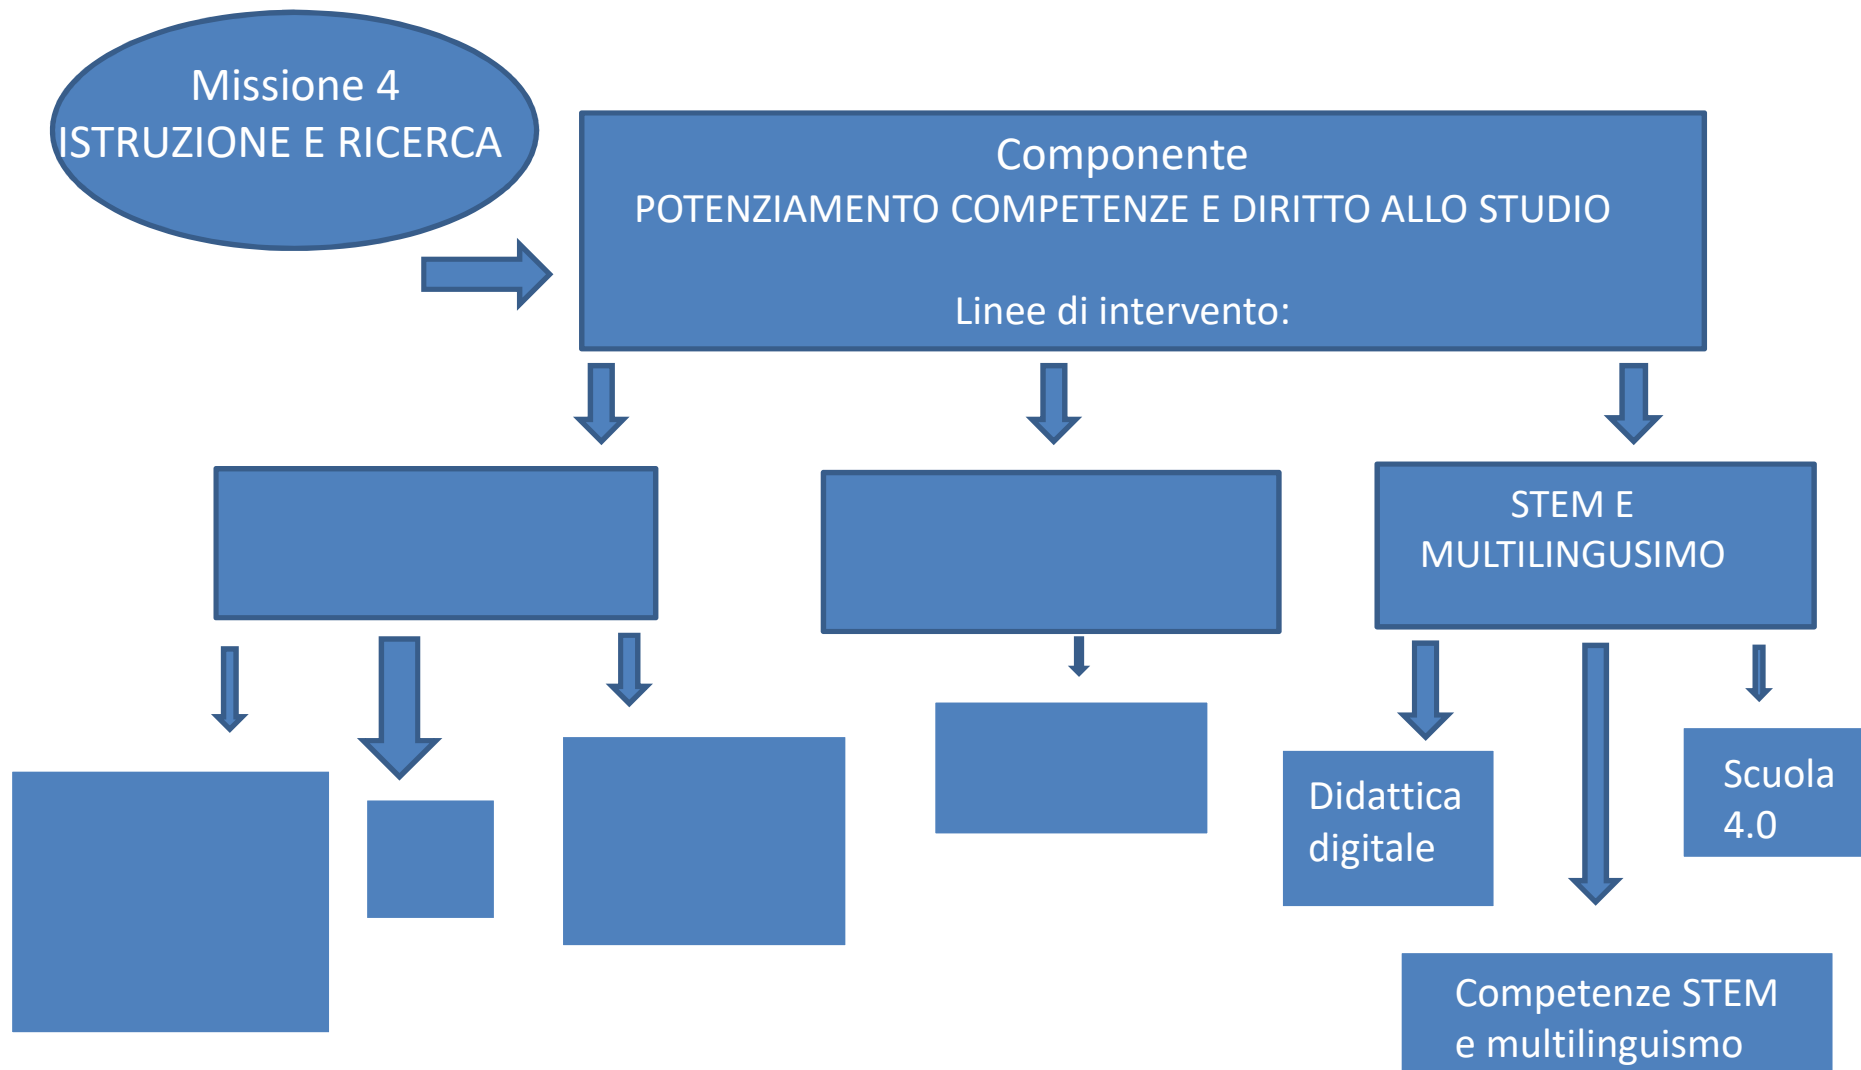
Missione 4
ISTRUZIONE E RICERCA

Componente
POTENZIAMENTO COMPETENZE E DIRITTO ALLO STUDIO

Linee di intervento:

STEM E MULTILINGUSIMO

Didattica digitale

Scuola 4.0

Competenze STEM e multilinguismo